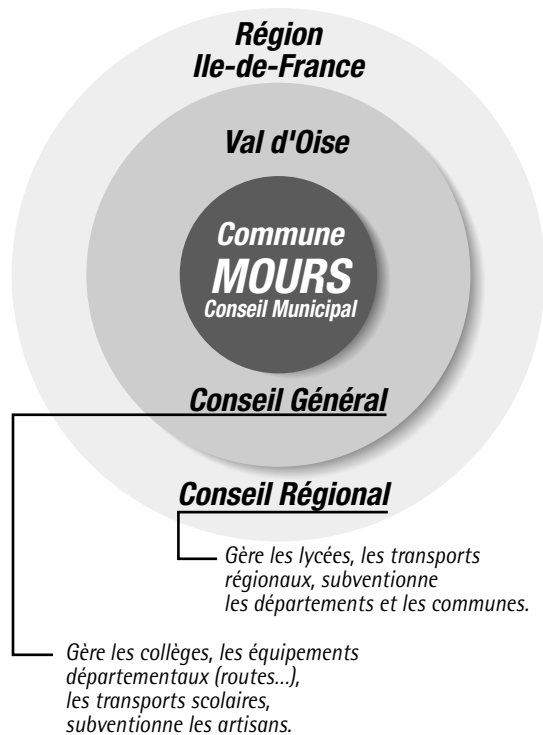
Région
Ile-de-France

Val d'Oise

Commune
MOURS
Conseil Municipal

Conseil Général

Conseil Régional

Gère les lycées, les transports régionaux, subventionne les départements et les communes.

Gère les collèges, les équipements départementaux (routes...), les transports scolaires, subventionne les artisans.